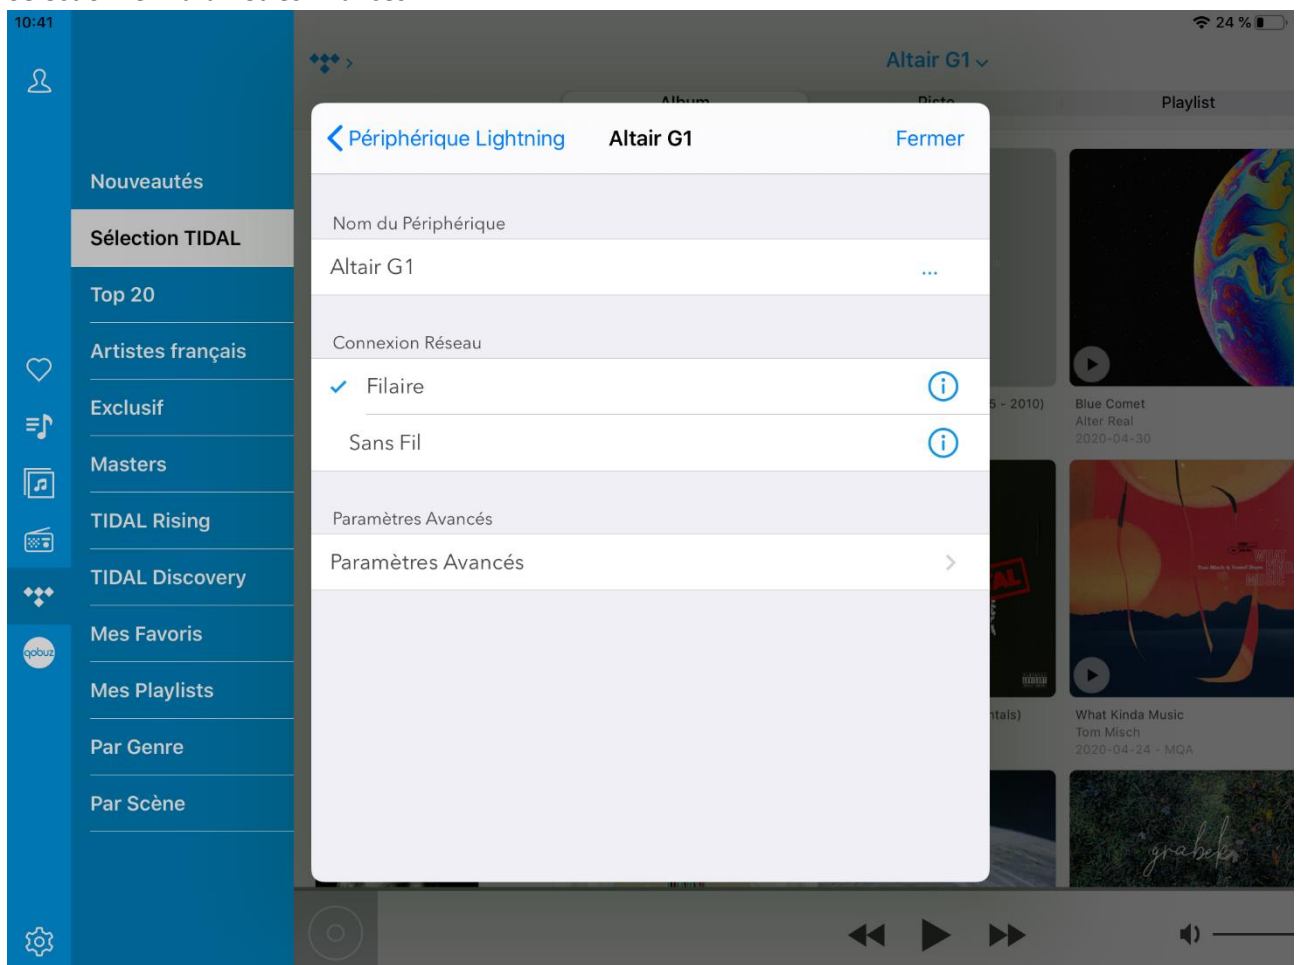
10:41

24 %

Altair G1

Album

Piste

Playlist

Nouveautés

Sélection TIDAL

Top 20

Artistes français

Exclusif

Masters

TIDAL Rising

TIDAL Discovery

Mes Favoris

Mes Playlists

Par Genre

Par Scène

qobuz

Périphérique Lightning

Altair G1

Fermer

Nom du Périphérique

Altair G1

...

Connexion Réseau

Filaire

Sans Fil

Paramètres Avancés

Paramètres Avancés

5 - 2010)

Blue Comet
Alter Real
2020-04-30

ntals)

What Kinda Music
Tom Misch
2020-04-24 - MQA

grabek